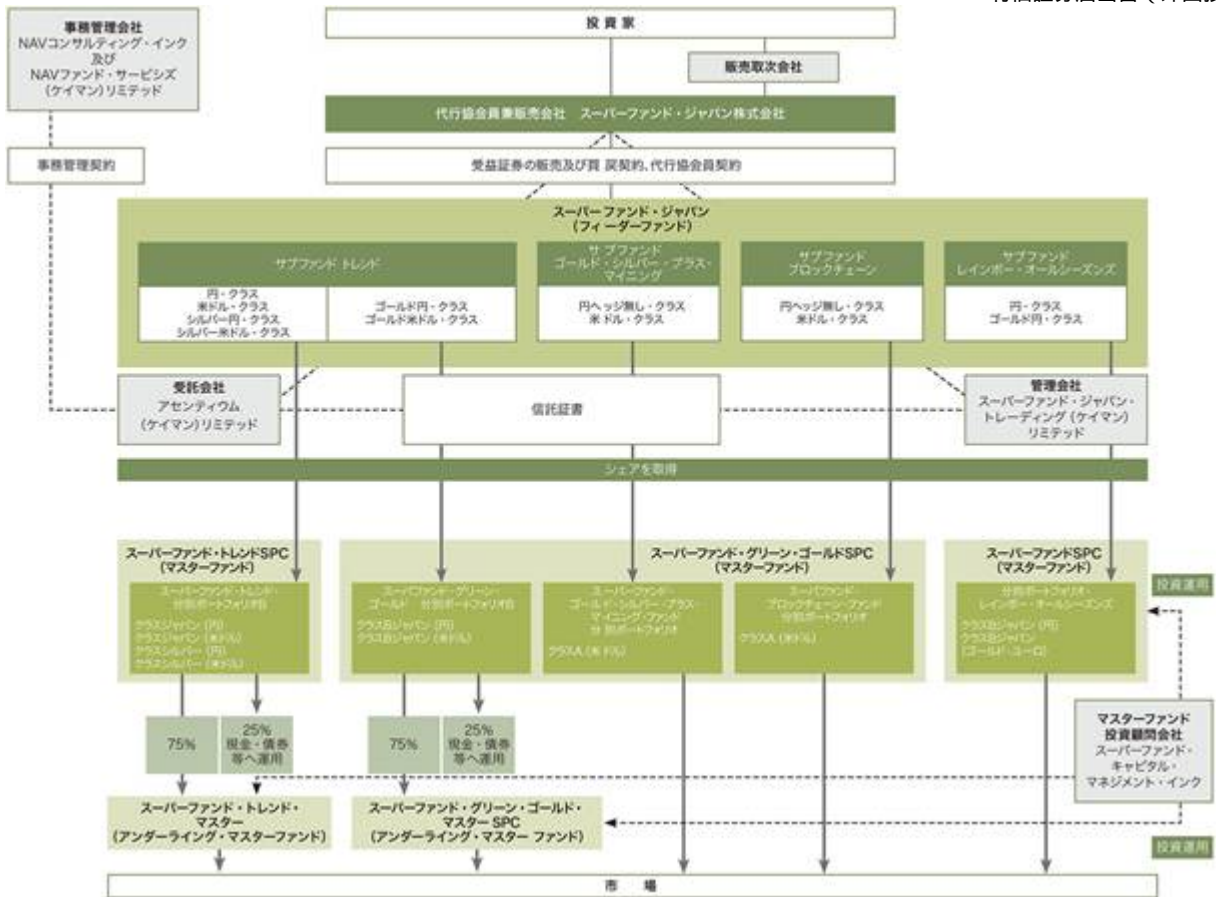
事務管理会社
NAVコンサルティング・インク
及び
NAVファンド・サービシズ
(ケイマン)リミテッド

事務管理契約

投資家

販売取次会社

代行協会員兼販売会社　スーパーファンド・ジャパン株式会社

受益証券の販売及び買 戻契約、代行協会員契約

スーパーファンド・ジャパン
(フィーダーファンド)

サブファンド トレンド

円・クラス
米ドル・クラス
シルバー円・クラス
シルバー米ドル・クラス

ゴールド円・クラス
ゴールド米ドル・クラス

サブファンド
ゴールド・シルバー・プラス・マイニング

円ヘッジ無し・クラス
米ドル・クラス

サブファンド
ブロックチェーン

円ヘッジ無し・クラス
米ドル・クラス

サブファンド
レインボー・オールシーズンズ

円・クラス
ゴールド円・クラス

受託会社
アセンティウム
(ケイマン)リミテッド

信託証書

管理会社
スーパーファンド・ジャパン・トレーディング(ケイマン)リミテッド

シェアを取得

スーパーファンド・トレンドSPC
(マスターファンド)

スーパーファンド・トレンド・分別ポートフォリオ
クラスシャパン(円)
クラスシャパン(米ドル)
クラスシルバー(円)
クラスシルバー(米ドル)

スーパーファンド・グリーン・ゴールドSPC
(マスターファンド)

スーパーファンド・グリーン・ゴールド 分別ポートフォリオ
クラスBジャパン(円)
クラスBジャパン(米ドル)

スーパーファンド
ゴールド・シルバー・プラス・マイニング・ファンド 分別ポートフォリオ
クラスA(米ドル)

スーパーファンド
ブロックチェーン・ファンド 分別ポートフォリオ
クラスA(米ドル)

スーパーファンドSPC
(マスターファンド)

分別ポートフォリオ
レインボー・オールシーズンズ
クラスBジャパン(円)
クラスBジャパン
(ゴールド・ユーロ)

投資運用

75%

25%
現金・債券等へ運用

75%

25%
現金・債券等へ運用

マスターファンド
投資顧問会社
スーパーファンド・キャピタル・マネジメント・インク

スーパーファンド・トレンド・マスター
(アンダーライング・マスターファンド)

スーパーファンド・グリーン・ゴールド・マスター SPC
(アンダーライング・マスター ファンド)

投資運用

市　場